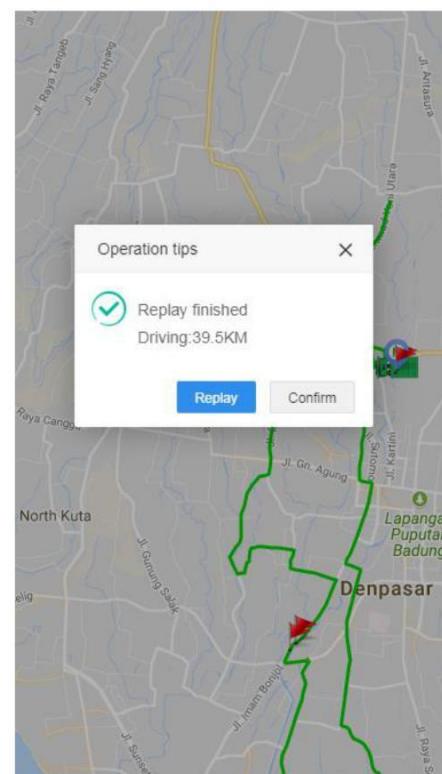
Jl. Raya Tangeb
Jl. Sang Hyang
Jl. Antasura
Utara

Operation tips
×
Replay finished
Driving:39.5KM
Replay
Confirm

Raya Canggu
Jl. Gn. Agung
Jl. Kartini
North Kuta
Lapangan Puputan Badung
Jl. Gunung Salak
Denpasar
Jl. Imam Bonjol
Jl. Sunset
Jl. Raya